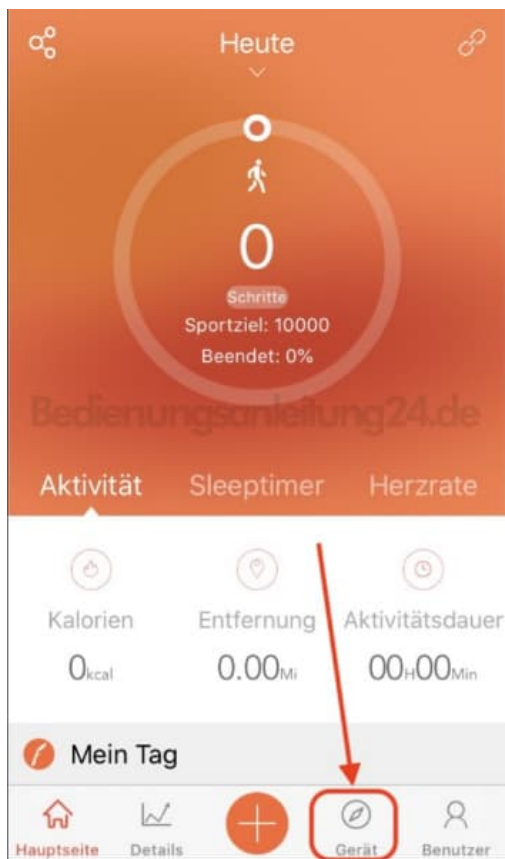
Heute

0

Schritte

Sportziel: 10000

Beendet: 0%

Bedienungsanleitung24.de

Aktivität Sleeptimer Herzrate

Kalorien
0kcal

Entfernung
0.00Mi

Aktivitätsdauer
00H00Min

Mein Tag

Hauptseite Details Gerät Benutzer